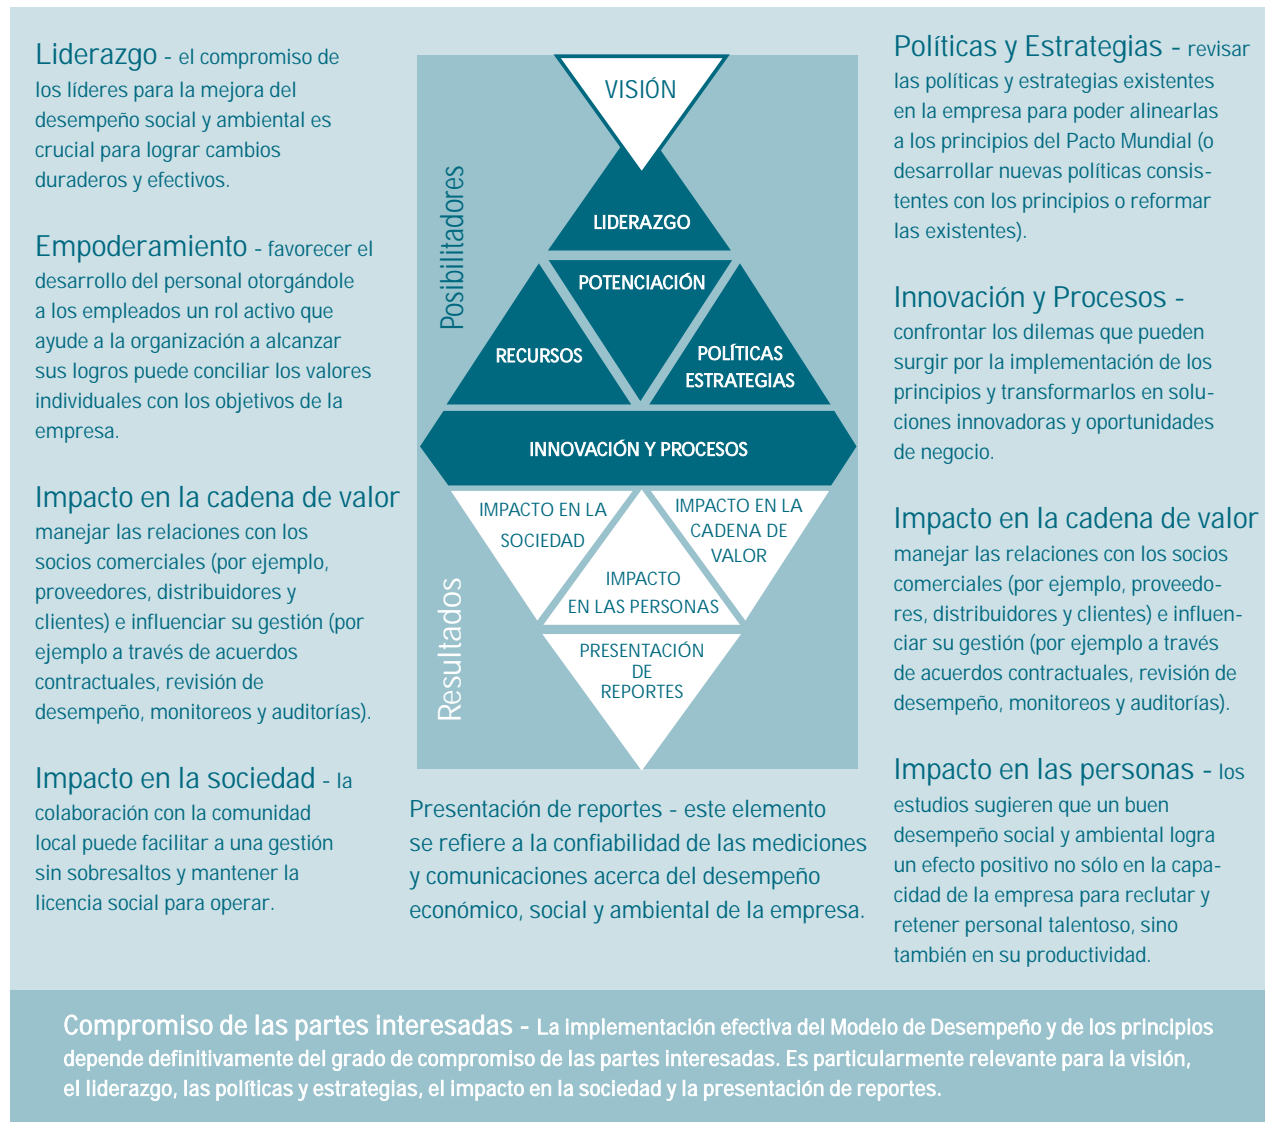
Liderazgo - el compromiso de los líderes para la mejora del desempeño social y ambiental es crucial para lograr cambios duraderos y efectivos.

Empoderamiento - favorecer el desarrollo del personal otorgándole a los empleados un rol activo que ayude a la organización a alcanzar sus logros puede conciliar los valores individuales con los objetivos de la empresa.

Impacto en la cadena de valor manejar las relaciones con los socios comerciales (por ejemplo, proveedores, distribuidores y clientes) e influenciar su gestión (por ejemplo a través de acuerdos contractuales, revisión de desempeño, monitoreos y auditorías).

Impacto en la sociedad - la colaboración con la comunidad local puede facilitar a una gestión sin sobresaltos y mantener la licencia social para operar.

Posibilitadores

VISIÓN

LIDERAZGO

POTENCIACIÓN

RECURSOS

POLÍTICAS ESTRATEGIAS

INNOVACIÓN Y PROCESOS

Resultados

IMPACTO EN LA SOCIEDAD

IMPACTO EN LA CADENA DE VALOR

IMPACTO EN LAS PERSONAS

PRESENTACIÓN DE REPORTES

Presentación de reportes - este elemento se refiere a la confiabilidad de las mediciones y comunicaciones acerca del desempeño económico, social y ambiental de la empresa.

Políticas y Estrategias - revisar las políticas y estrategias existentes en la empresa para poder alinearlas a los principios del Pacto Mundial (o desarrollar nuevas políticas consistentes con los principios o reformar las existentes).

Innovación y Procesos - confrontar los dilemas que pueden surgir por la implementación de los principios y transformarlos en soluciones innovadoras y oportunidades de negocio.

Impacto en la cadena de valor manejar las relaciones con los socios comerciales (por ejemplo, proveedores, distribuidores y clientes) e influenciar su gestión (por ejemplo a través de acuerdos contractuales, revisión de desempeño, monitoreos y auditorías).

Impacto en las personas - los estudios sugieren que un buen desempeño social y ambiental logra un efecto positivo no sólo en la capacidad de la empresa para reclutar y retener personal talentoso, sino también en su productividad.

Compromiso de las partes interesadas - La implementación efectiva del Modelo de Desempeño y de los principios depende definitivamente del grado de compromiso de las partes interesadas. Es particularmente relevante para la visión, el liderazgo, las políticas y estrategias, el impacto en la sociedad y la presentación de reportes.